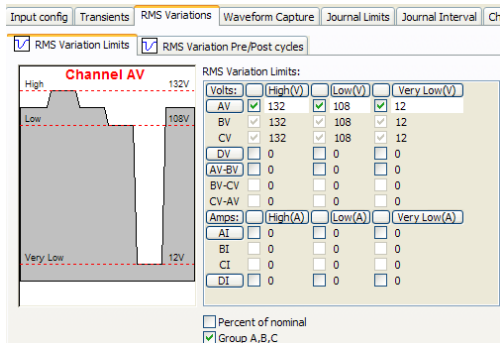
Input config | Transients | RMS Variations | Waveform Capture | Journal Limits | Journal Interval | Ch

RMS Variation Limits | RMS Variation Pre/Post cycles

Channel AV

High 132V

Low 108V

Very Low 12V

RMS Variation Limits:

| Volts: | | High(V) | | Low(V) | | Very Low(V) |
|---|---|---|---|---|---|---|
| AV | ✓ | 132 | ✓ | 108 | ✓ | 12 |
| BV | ✓ | 132 | ✓ | 108 | ✓ | 12 |
| CV | ✓ | 132 | ✓ | 108 | ✓ | 12 |
| DV | | 0 | | 0 | | 0 |
| AV-BV | | 0 | | 0 | | 0 |
| BV-CV | | 0 | | 0 | | 0 |
| CV-AV | | 0 | | 0 | | 0 |
| Amps: | | High(A) | | Low(A) | | Very Low(A) |
| AI | | 0 | | 0 | | 0 |
| BI | | 0 | | 0 | | 0 |
| CI | | 0 | | 0 | | 0 |
| DI | | 0 | | 0 | | 0 |

Percent of nominal

✓ Group A,B,C